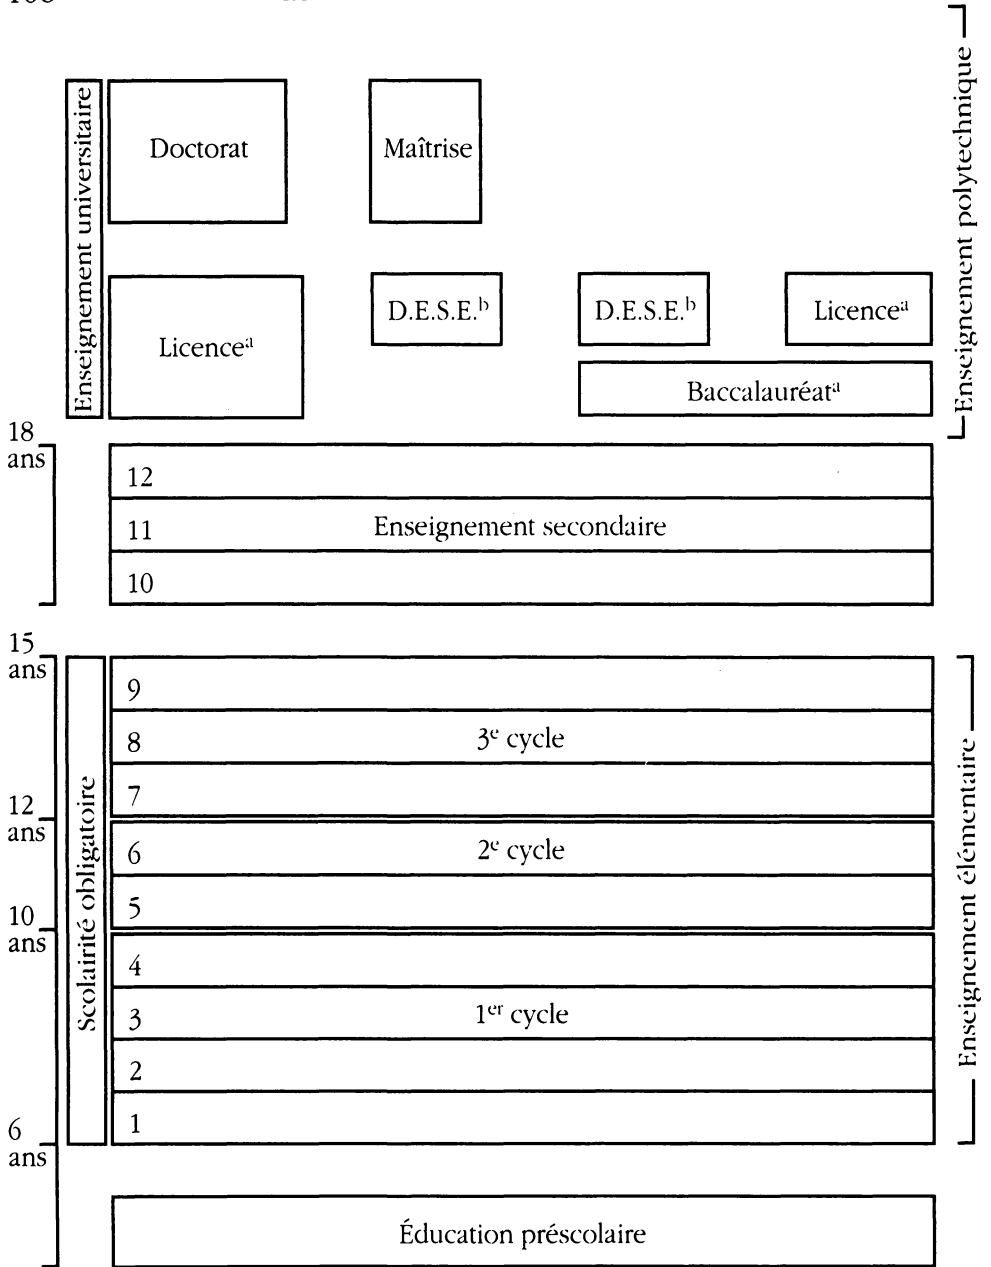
Enseignement universitaire

Doctorat

Maîtrise

Licence$^{a}$

D.E.S.E.$^{b}$

D.E.S.E.$^{b}$

Licence$^{a}$

Baccalauréat$^{a}$

Enseignement polytechnique

18 ans

12

11 Enseignement secondaire

10

15 ans

9

8 3$^{e}$ cycle

7

12 ans

6 2$^{e}$ cycle

5

10 ans

4

3 1$^{er}$ cycle

2

1

Scolarité obligatoire

Enseignement élémentaire

6 ans

Éducation préscolaire